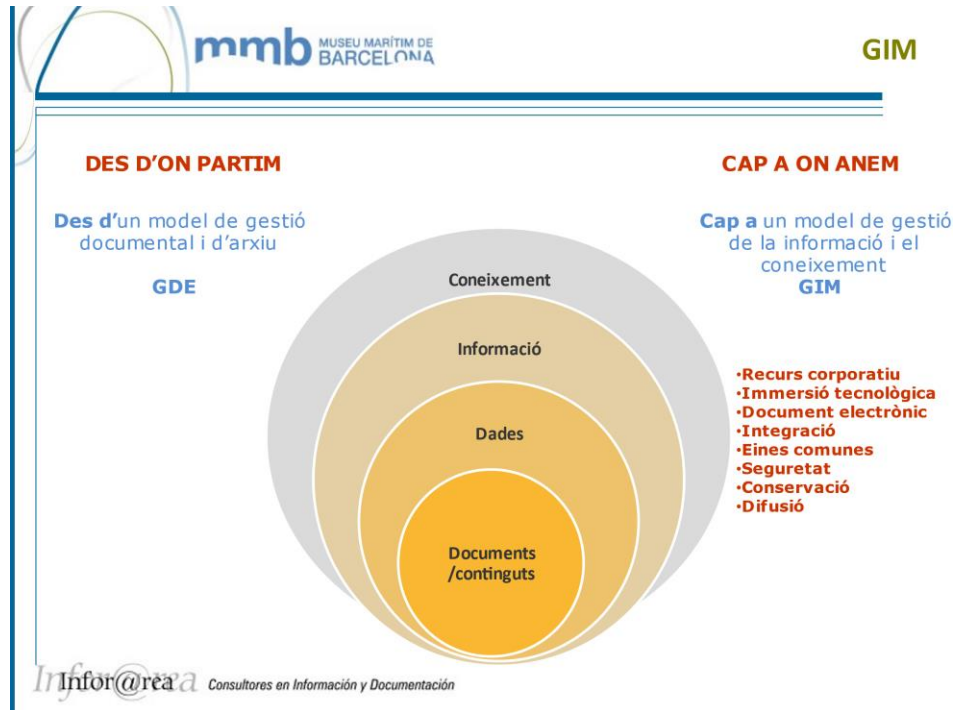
mmb MUSEU MARÍTIM DE BARCELONA

GIM

DES D'ON PARTIM

Des d'un model de gestió documental i d'arxiu

GDE

CAP A ON ANEM

Cap a un model de gestió de la informació i el coneixement

GIM

Coneixement

Informació

Dades

Documents /continguts

·Recurs corporatiu
·Immersió tecnològica
·Document electrònic
·Integració
·Eines comunes
·Seguretat
·Conservació
·Difusió

Infor@rea Consultores en Información y Documentación